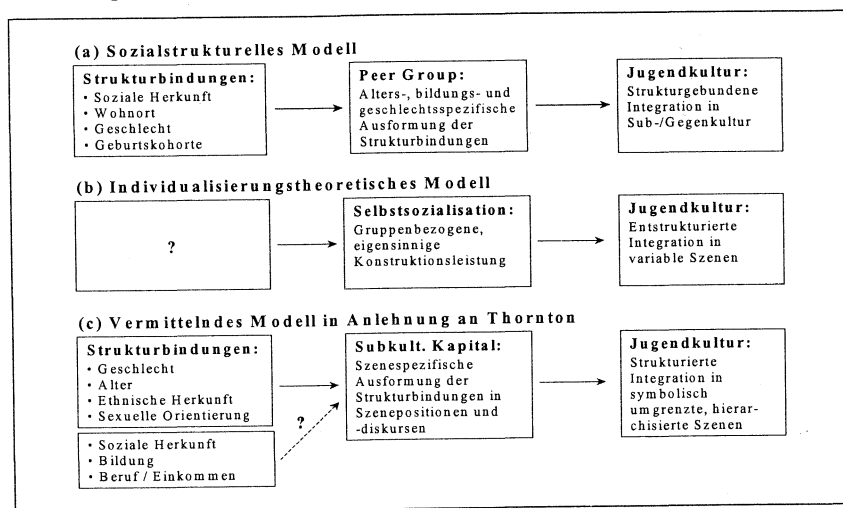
(a) Sozialstrukturelles Modell

Strukturbindungen:
• Soziale Herkunft
• Wohnort
• Geschlecht
• Geburtskohorte

Peer Group:
Alters-, bildungs- und geschlechtsspezifische Ausformung der Strukturbindungen

Jugendkultur:
Strukturgebundene Integration in Sub-/Gegenkultur

(b) Individualisierungstheoretisches Modell

?

Selbstsozialisation:
Gruppenbezogene, eigensinnige Konstruktionsleistung

Jugendkultur:
Entstrukturierte Integration in variable Szenen

(c) Vermittelndes Modell in Anlehnung an Thornton

Strukturbindungen:
• Geschlecht
• Alter
• Ethnische Herkunft
• Sexuelle Orientierung

• Soziale Herkunft
• Bildung
• Beruf / Einkommen

?

Subkult. Kapital:
Szenespezifische Ausformung der Strukturbindungen in Szenepositionen und -diskursen

Jugendkultur:
Strukturierte Integration in symbolisch umgrenzte, hierarchisierte Szenen